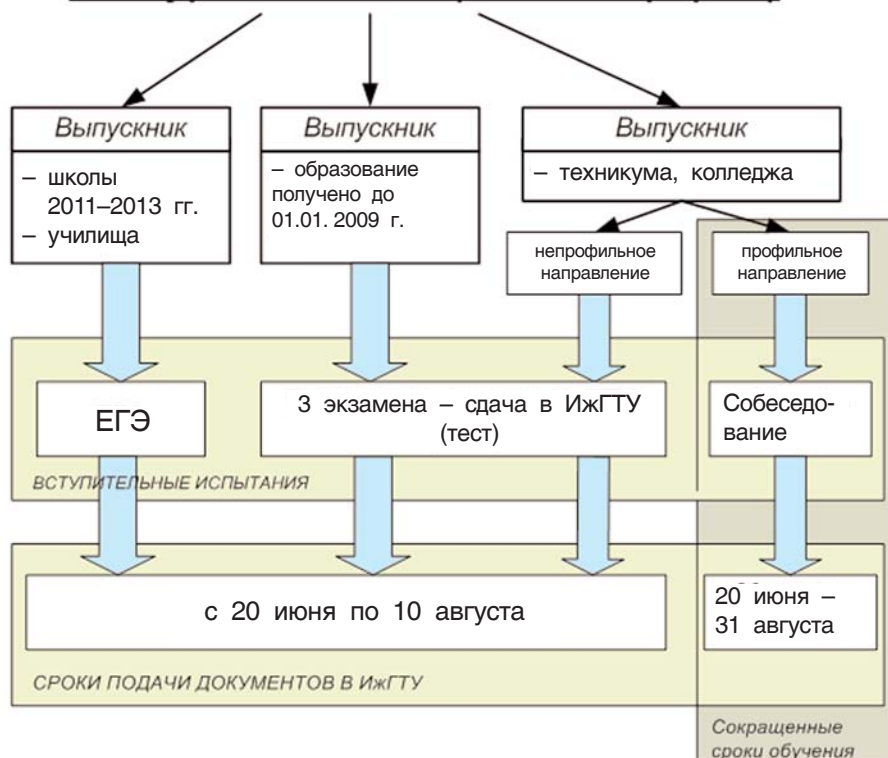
Выпускник

– школы 2011–2013 гг.
– училища

Выпускник

– образование получено до 01.01. 2009 г.

Выпускник

– техникума, колледжа

непрофильное направление

профильное направление

ЕГЭ

3 экзамена – сдача в ИжГТУ (тест)

Собеседование

ВСТУПИТЕЛЬНЫЕ ИСПЫТАНИЯ

с 20 июня по 10 августа

20 июня – 31 августа

СРОКИ ПОДАЧИ ДОКУМЕНТОВ В ИжГТУ

Сокращенные сроки обучения